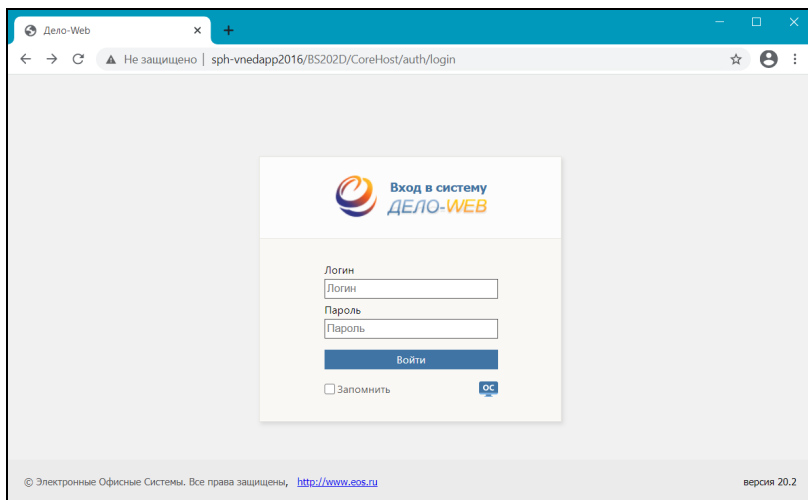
Дело-Web
×
+
Не защищено | sph-vnedapp2016/BS202D/CoreHost/auth/login

Вход в систему
ДЕЛО-WEB

Логин
Логин
Пароль
Пароль
Войти
Запомнить
ОС

© Электронные Офисные Системы. Все права защищены, http://www.eos.ru
версия 20.2